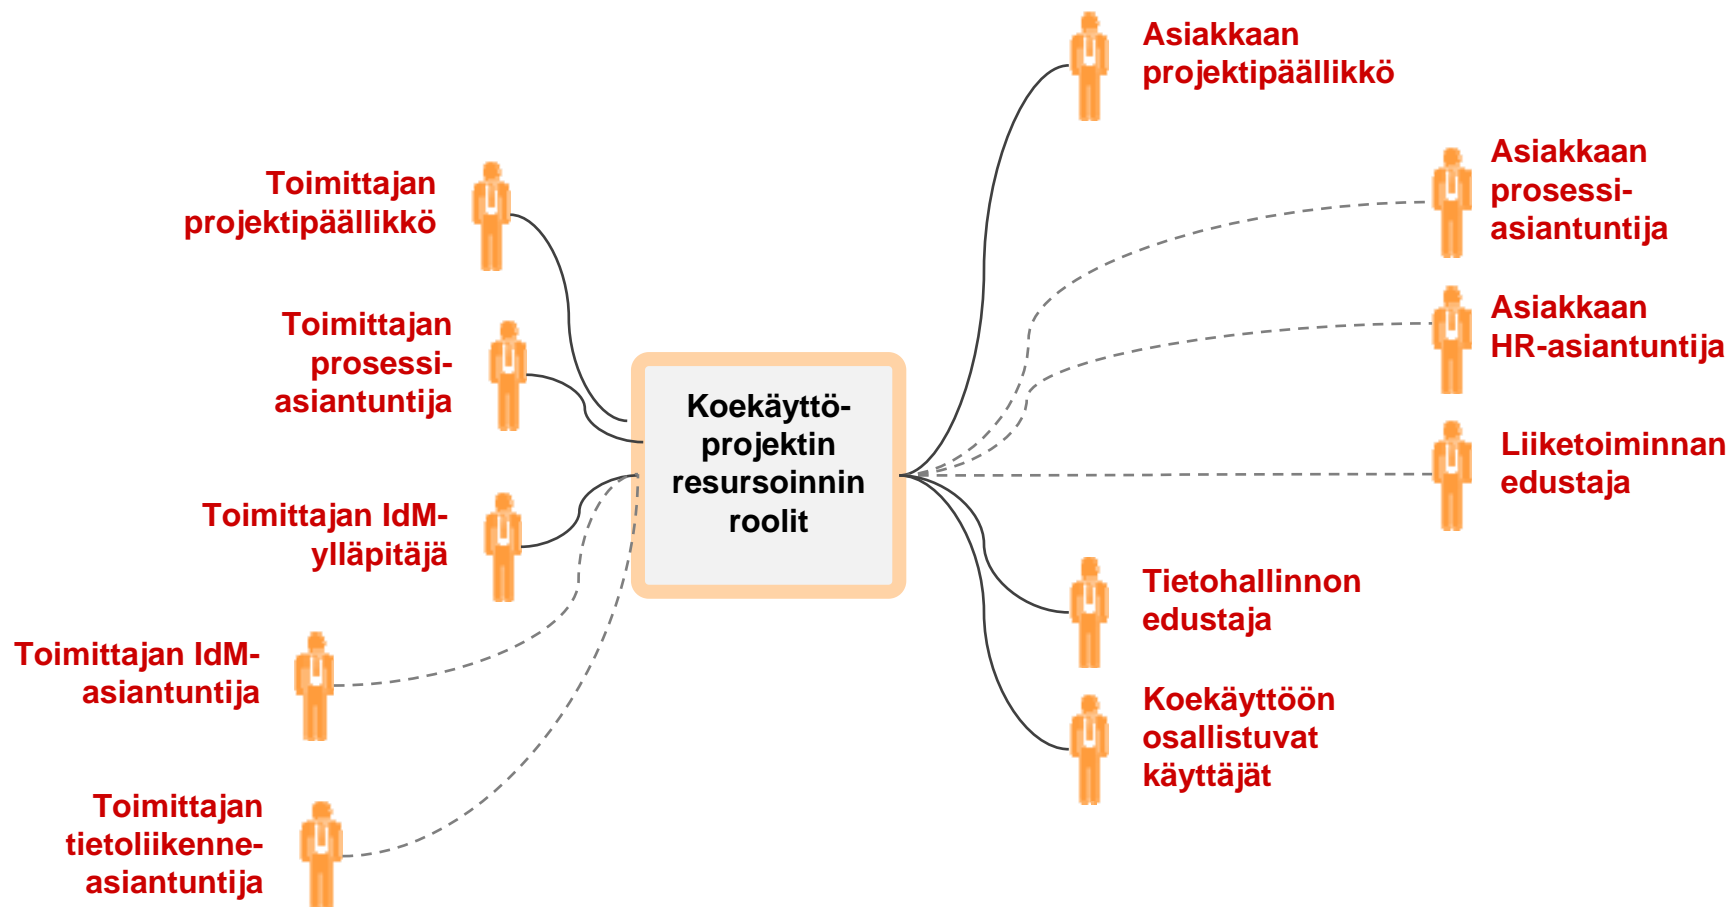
Koekäyttöprojektin resursoinnin roolit

Toimittajan projektipäällikkö

Toimittajan prosessiasiantuntija

Toimittajan IdM-ylläpitäjä

Toimittajan IdM-asiantuntija

Toimittajan tietoliikenneasiantuntija

Asiakkaan projektipäällikkö

Asiakkaan prosessiasiantuntija

Asiakkaan HR-asiantuntija

Liiketoiminnan edustaja

Tietohallinnon edustaja

Koekäyttöön osallistuvat käyttäjät